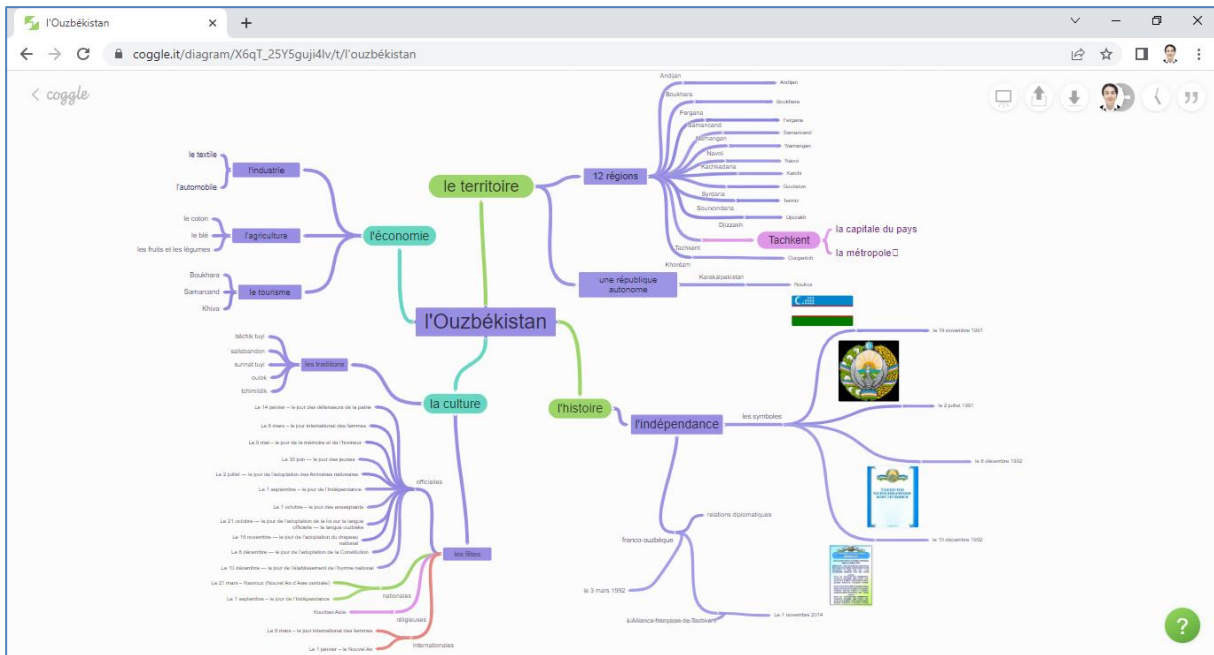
l'Ouzbékistan
coggle.it/diagram/X6qT_25Y5guji4lv/t/l'ouzbékistan
coggle

l'Ouzbékistan

le territoire
12 régions
Andijan
Andijan
Boukhara
Boukhara
Fergana
Fergana
Samarcand
Samarcand
Namangan
Namangan
Navoï
Navoi
Kachkadaria
Karshi
Syrdaria
Goulistan
Sourkhandaria
Termiz
Djizzakh
Djizzakh
Tachkent
Tachkent
la capitale du pays
la métropole
Khorezm
Ourguentch
une république autonome
Karakalpakistan
Noukus

l'économie
l'industrie
le textile
l'automobile
l'agriculture
le coton
le blé
les fruits et les légumes
le tourisme
Boukhara
Samarcand
Khiva

la culture
les traditions
béchik tuyi
sallabandon
sunnat tuyi
oulok
tchimildik
les fêtes
officielles
Le 14 janvier – le jour des défenseurs de la patrie
Le 8 mars – le jour international des femmes
Le 9 mai – le jour de la mémoire et de l'honneur
Le 30 juin – le jour des jeunes
Le 2 juillet – le jour de l'adoption des Armoiries nationales
Le 1 septembre – le jour de l'Indépendance
Le 1 octobre – le jour des enseignants
Le 21 octobre – le jour de l'adoption de la loi sur la langue officielle – la langue ouzbèke
Le 18 novembre – le jour de l'adoption du drapeau national
Le 8 décembre – le jour de l'adoption de la Constitution
Le 10 décembre – le jour de l'établissement de l'hymne national
nationales
Le 21 mars – Navrouz (Nouvel An d'Asie centrale)
Le 1 septembre – le jour de l'Indépendance
religieuses
Kourban Aïde
internationales
Le 8 mars – le jour international des femmes
Le 1 janvier – le Nouvel An

l'histoire
l'indépendance
les symboles
le 18 novembre 1991
le 2 juillet 1992
le 8 décembre 1992
le 10 décembre 1992
franco-ouzbèque
relations diplomatiques
le 3 mars 1992
L'Alliance française de Tachkent
Le 1 novembre 2014